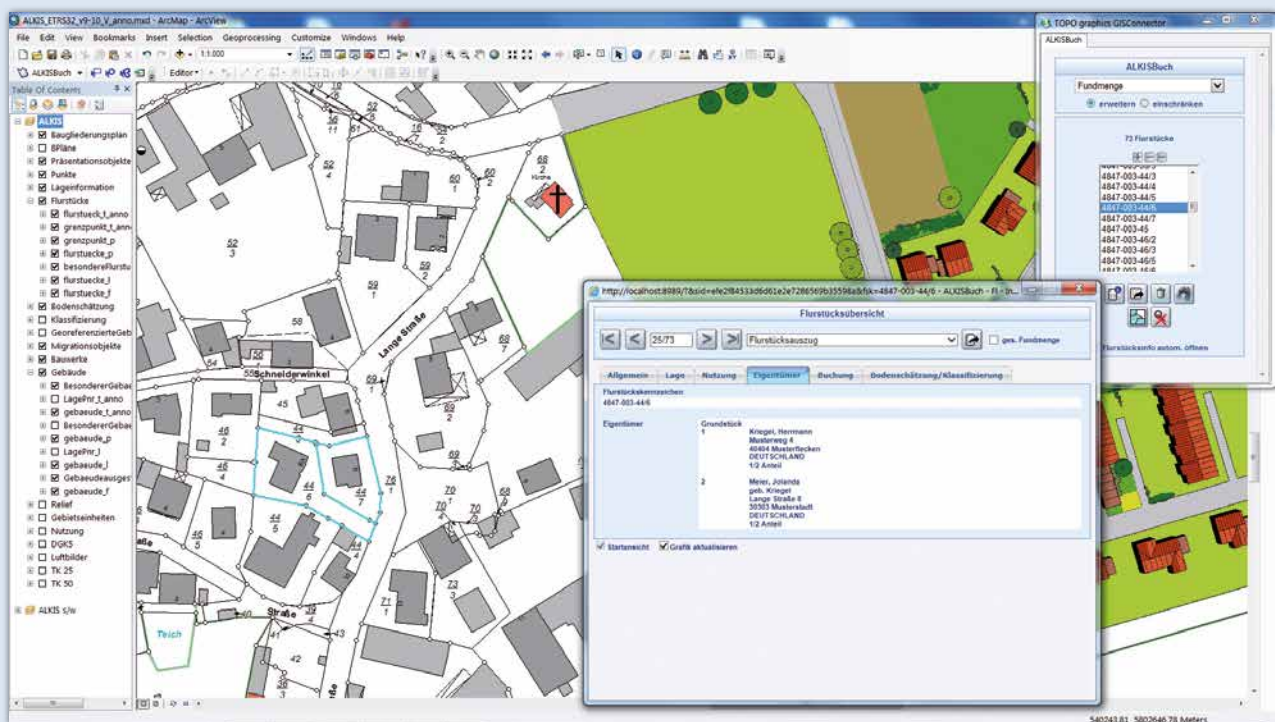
ALKIS_ETRS32_v9-10_V_anno.mxd - ArcMap - ArcView

File Edit View Bookmarks Insert Selection Geoprocessing Customize Windows Help

1:1.000

ALKISBuch Editor

Table Of Contents

ALKIS
Baugliederungsplan
BPläne
Präsentationsobjekte
Punkte
Lageinformation
Flurstücke
flurstueck_t_anno
grenzpunkt_t_anno
grenzpunkt_p
flurstuecke_p
besondereFlurstu
flurstuecke_l
flurstuecke_f
Bodenschätzung
Klassifizierung
GeoreferenzierteGeb
Migrationsobjekte
Bauwerke
Gebäude
BesondererGebae
LagePnr_t_anno
gebaeude_t_anno
BesondererGebae
gebaeude_p
LagePnr_l
gebaeude_l
Gebaeudeausges
gebaeude_f
Relief
Gebietseinheiten
Nutzung
DGK5
Luftbilder
TK 25
TK 50

ALKIS s/w

Lange Straße
Schneiderwinkel
Straße
Teich
Kirche

TOPO graphics GISConnector

ALKISBuch

ALKISBuch
Fundmenge
erweitern einschränken

73 Flurstücke

4847-003-44/3
4847-003-44/4
4847-003-44/5
4847-003-44/6
4847-003-44/7
4847-003-45
4847-003-46/2
4847-003-46/3
4847-003-46/5

Flurstücksinfo autom. öffnen

http://localhost:8989/?&sid=efe2f84533d6d61e2e7286569b35598a&fsk=4847-003-44/6 - ALKISBuch - Fl - In...

Flurstücksübersicht

25/73
Flurstücksauszug
ges. Fundmenge

Allgemein Lage Nutzung Eigentümer Buchung Bodenschätzung/Klassifizierung

Flurstückskennzeichen
4847-003-44/6

Eigentümer
Grundstück
1
Kriegel, Herrmann
Musterweg 4
40404 Musterflecken
DEUTSCHLAND
1/2 Anteil

2
Meier, Jolanda
geb. Kriegel
Lange Straße 8
30303 Musterstadt
DEUTSCHLAND
1/2 Anteil

Startansicht Grafik aktualisieren

540243,81 5802646,78 Meters